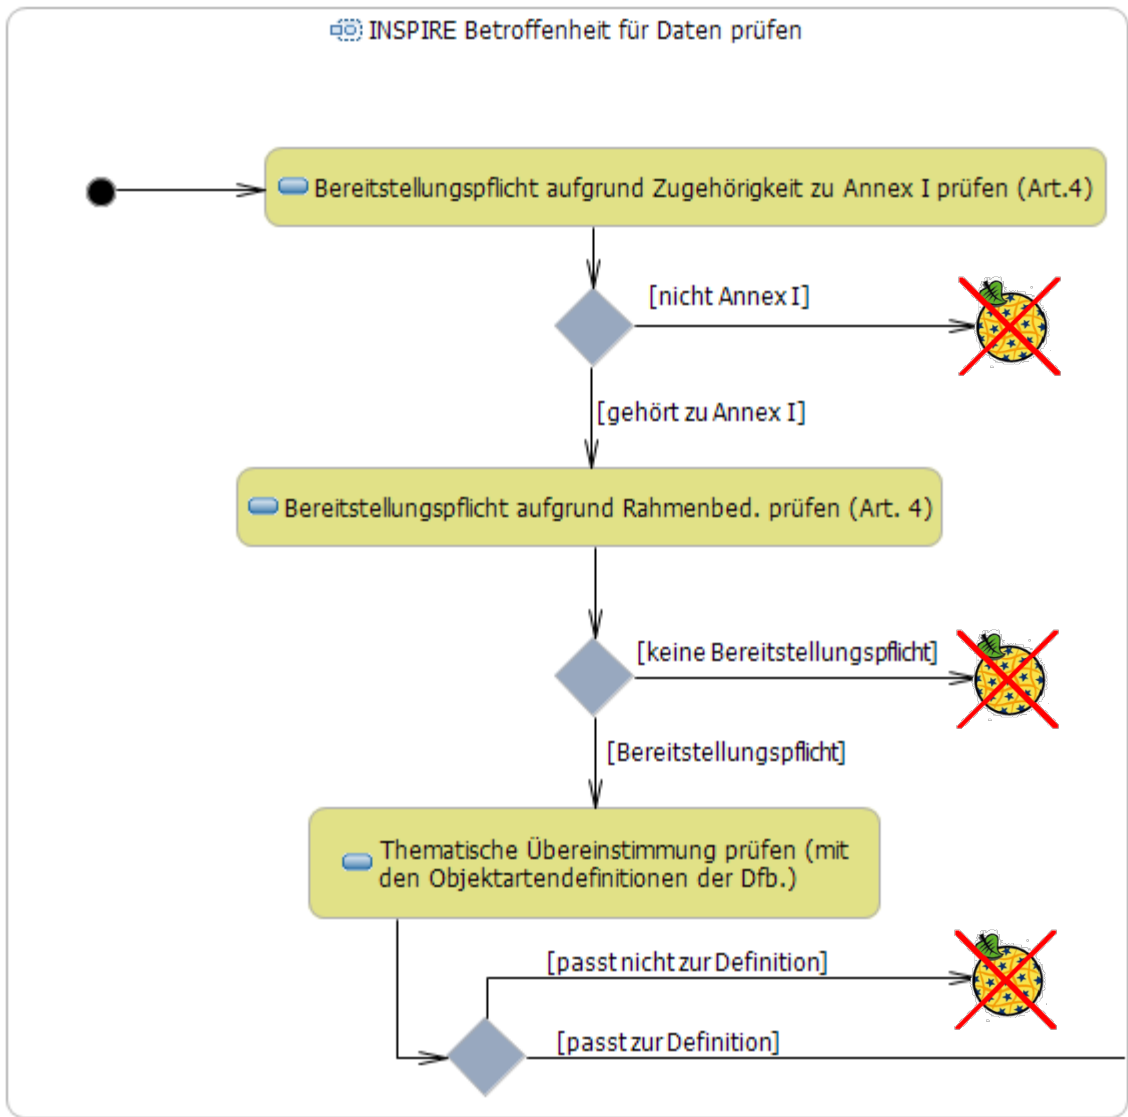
INSPIRE Betroffenheit für Daten prüfen

Bereitstellungspflicht aufgrund Zugehörigkeit zu Annex I prüfen (Art.4)

[nicht Annex I]

[gehört zu Annex I]

Bereitstellungspflicht aufgrund Rahmenbed. prüfen (Art. 4)

[keine Bereitstellungspflicht]

[Bereitstellungspflicht]

Thematische Übereinstimmung prüfen (mit den Objektartendefinitionen der Dfb.)

[passt nicht zur Definition]

[passt zur Definition]